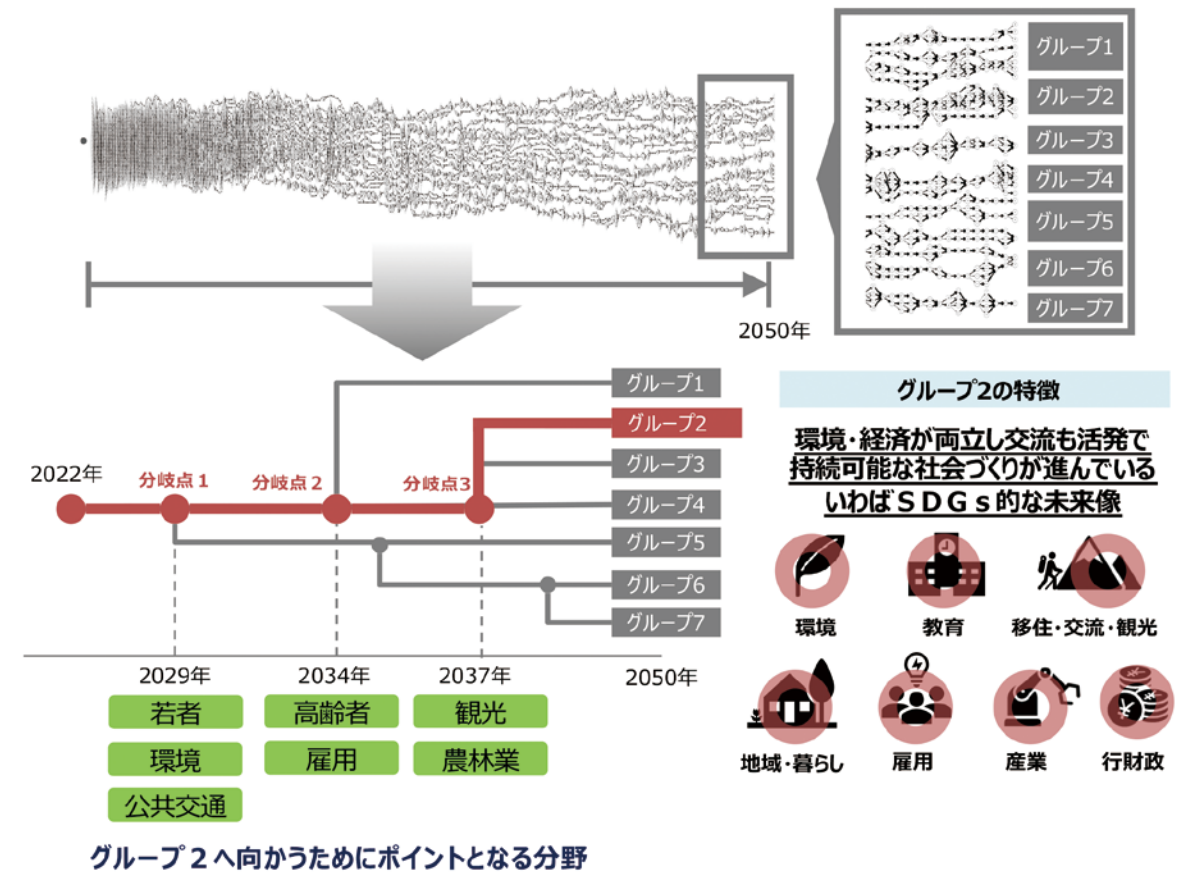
グループ1
グループ2
グループ3
グループ4
グループ5
グループ6
グループ7

2050年

グループ1
グループ2
グループ3
グループ4
グループ5
グループ6
グループ7

2022年
分岐点１
分岐点２
分岐点3

2029年
2034年
2037年
2050年

若者
環境
公共交通
高齢者
雇用
観光
農林業

グループ２へ向かうためにポイントとなる分野

グループ2の特徴

環境・経済が両立し交流も活発で
持続可能な社会づくりが進んでいる
いわばＳＤＧｓ的な未来像

環境
教育
移住・交流・観光
地域・暮らし
雇用
産業
行財政